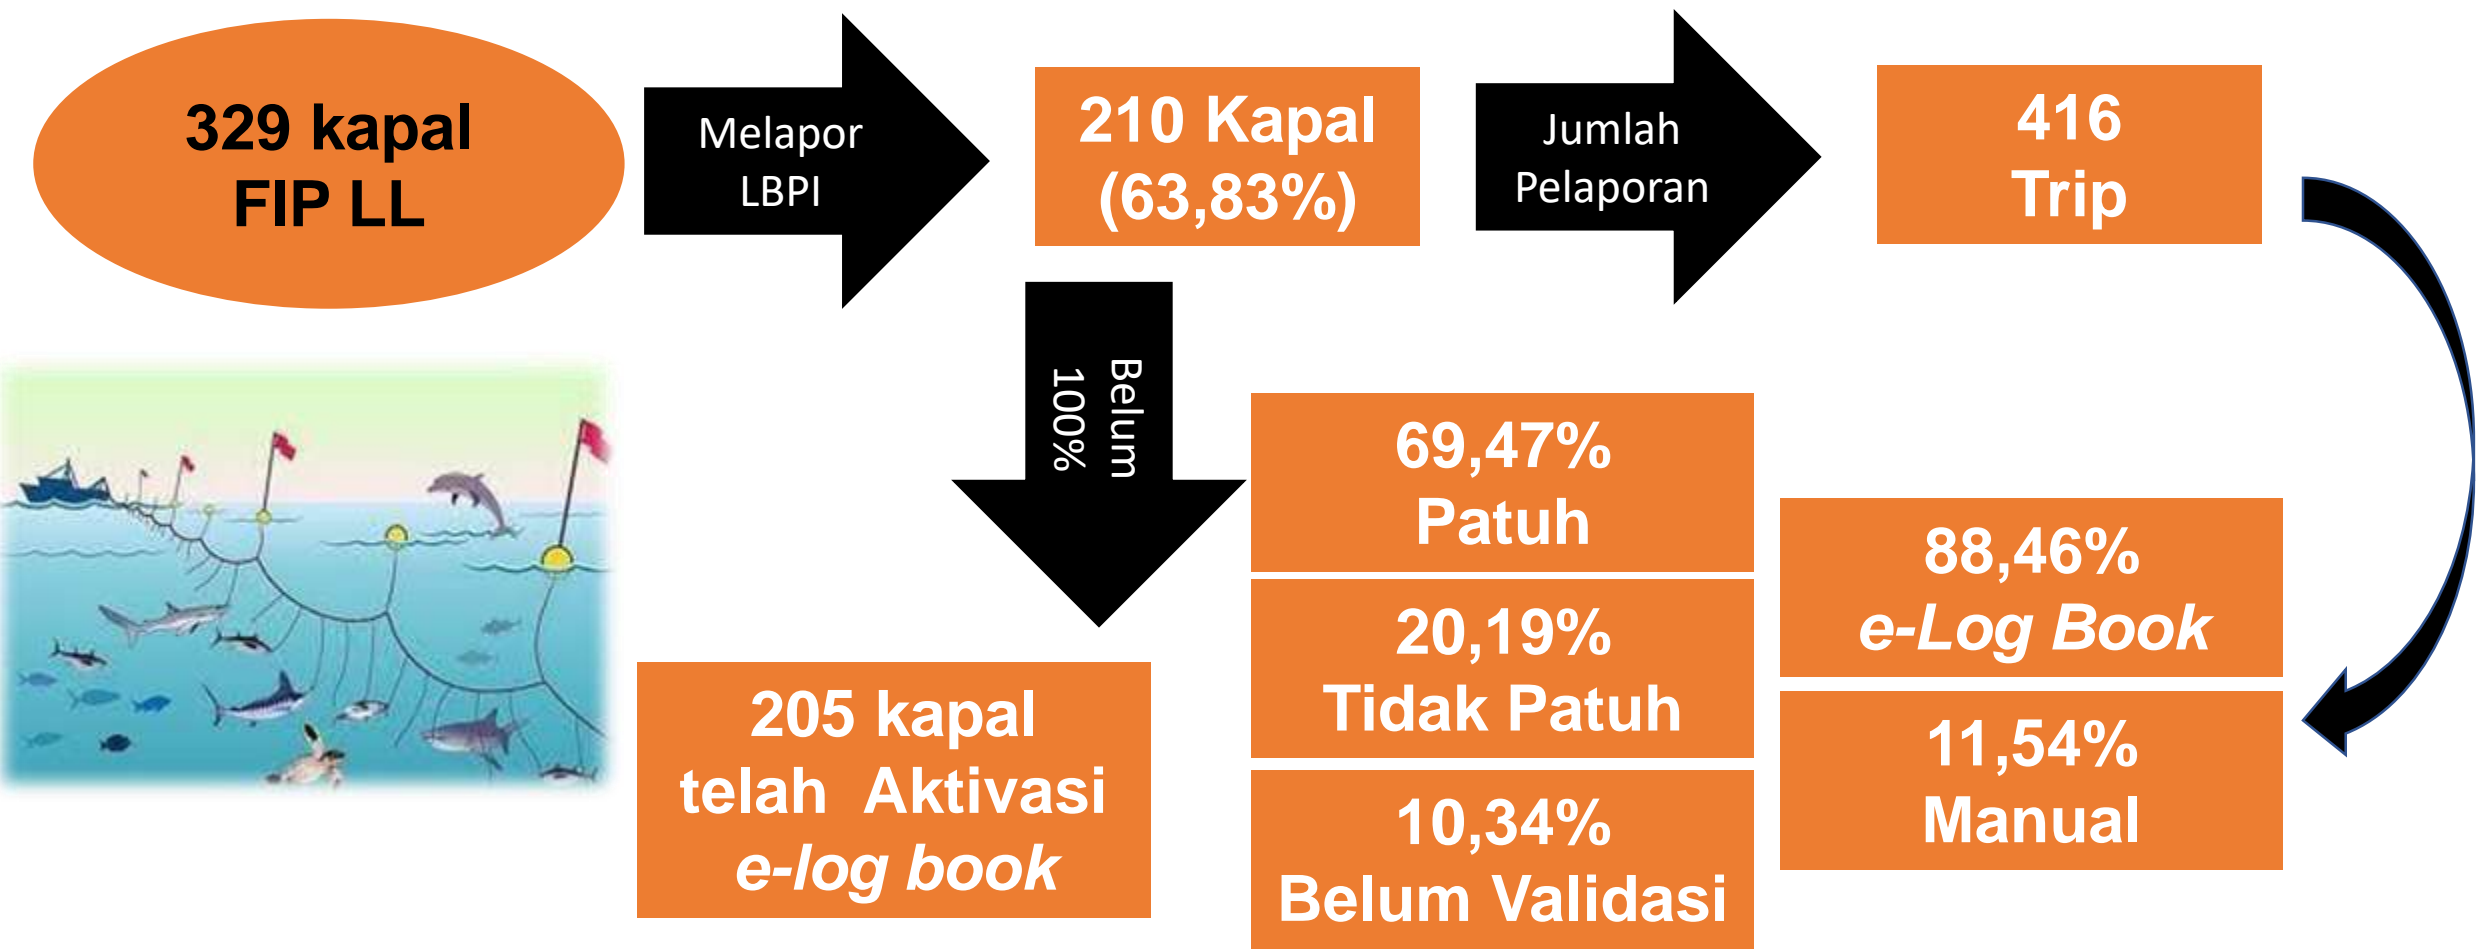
329 kapal FIP LL

Melapor LBPI

210 Kapal (63,83%)

Jumlah Pelaporan

416 Trip

Belum 100%

69,47% Patuh

20,19% Tidak Patuh

10,34% Belum Validasi

88,46% *e-Log Book*

11,54% Manual

205 kapal telah Aktivasi *e-log book*